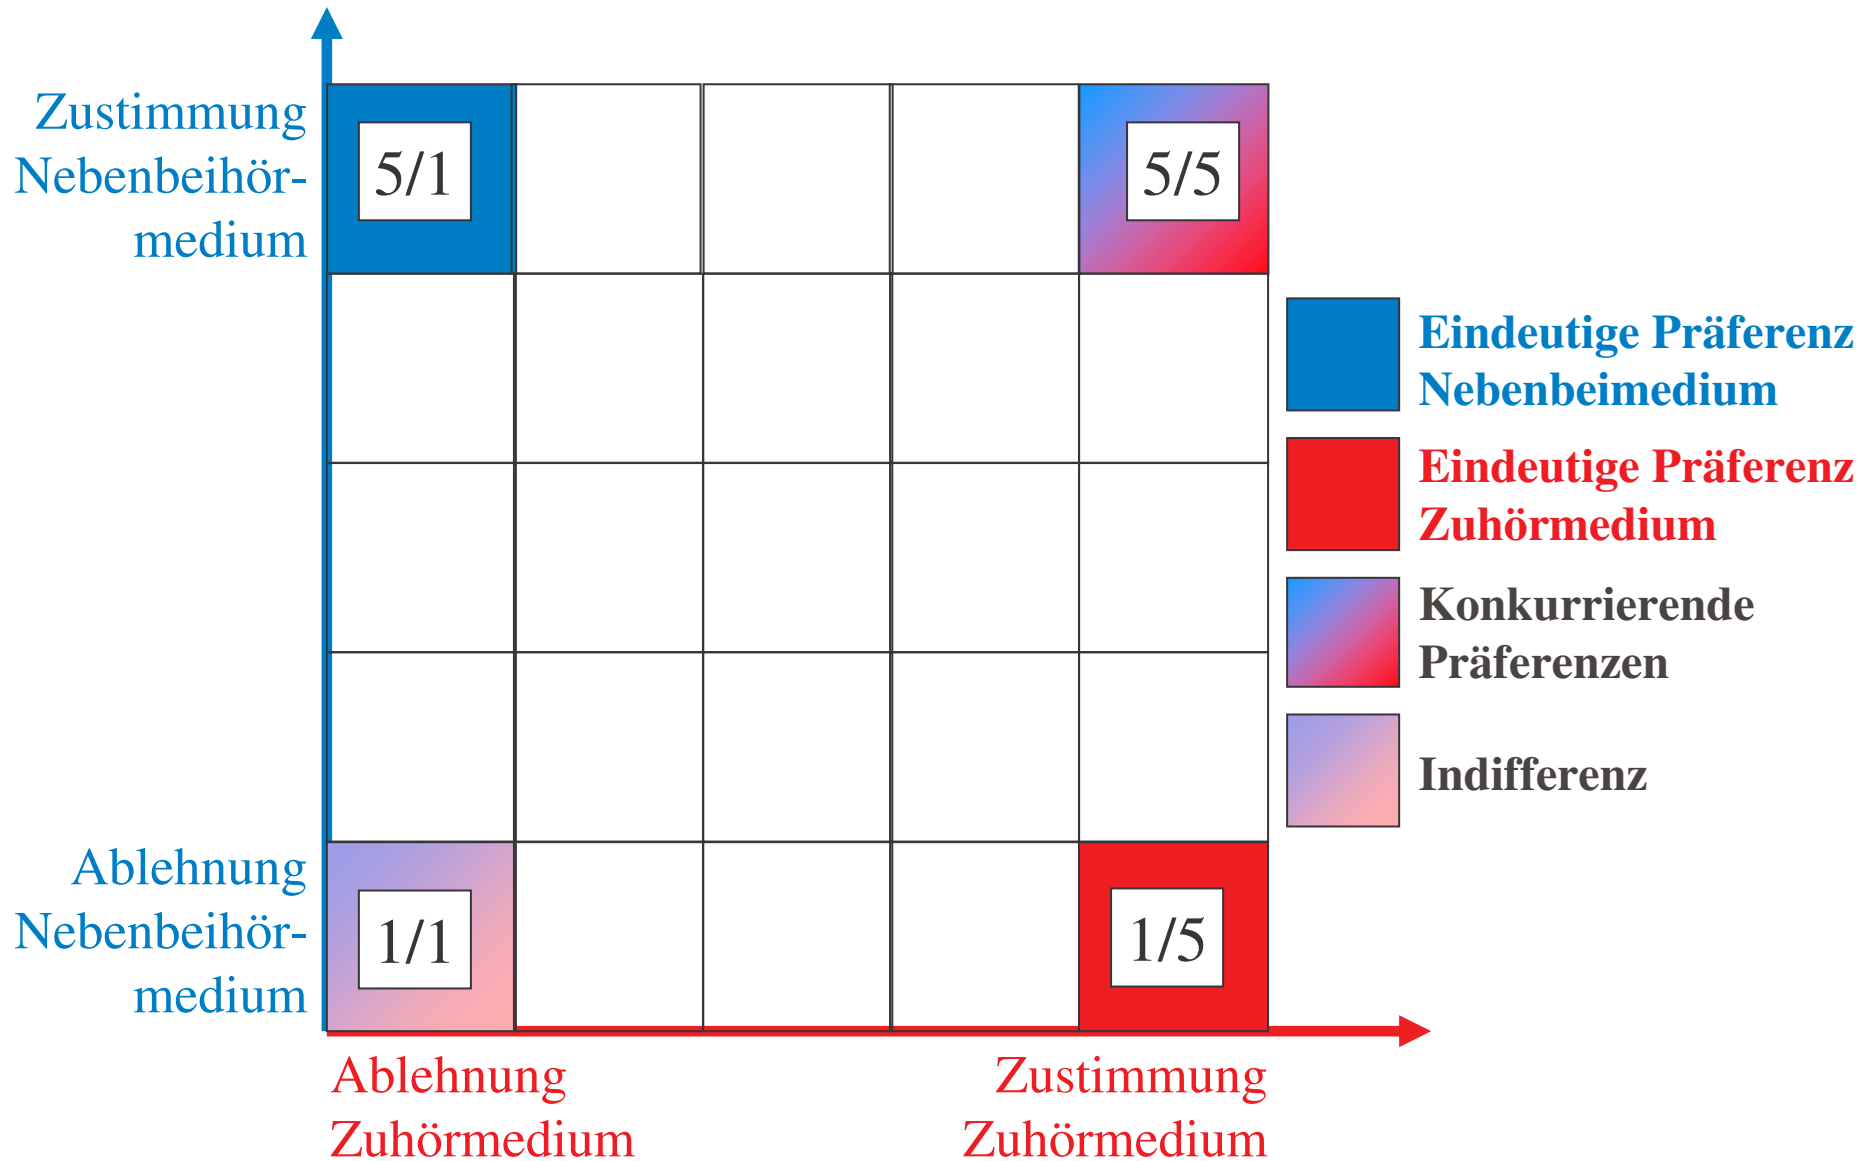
Zustimmung Nebenbeihörmedium

5/1

5/5

Ablehnung Nebenbeihörmedium

1/1

1/5

Ablehnung Zuhörmedium

Zustimmung Zuhörmedium

Eindeutige Präferenz Nebenbeimedium

Eindeutige Präferenz Zuhörmedium

Konkurrierende Präferenzen

Indifferenz